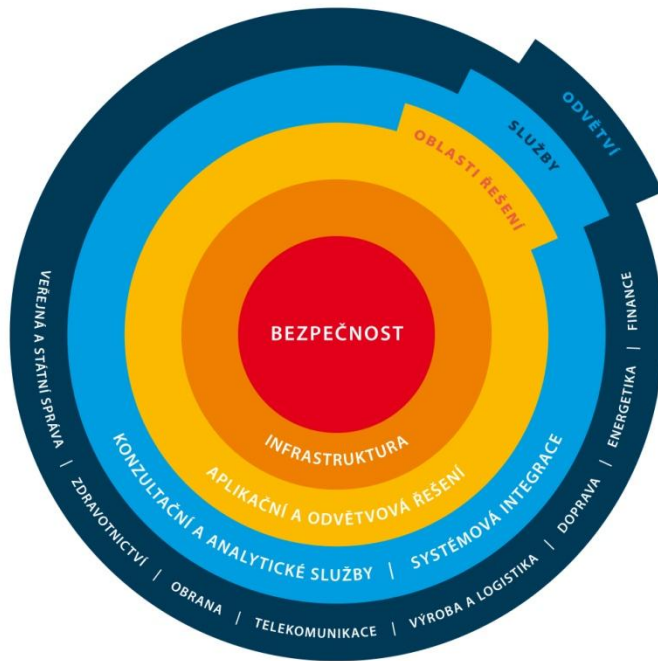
ODVĚTVÍ

SLUŽBY

OBLASTI ŘEŠENÍ

BEZPEČNOST

INFRASTRUKTURA

APLIKAČNÍ A ODVĚTVOVÁ ŘEŠENÍ

KONZULTAČNÍ A ANALYTICKÉ SLUŽBY | SYSTÉMOVÁ INTEGRACE

VEŘEJNÁ A STÁTNÍ SPRÁVA | ZDRAVOTNICTVÍ | OBRANA | TELEKOMUNIKACE | VÝROBA A LOGISTIKA | DOPRAVA | ENERGETIKA | FINANCE